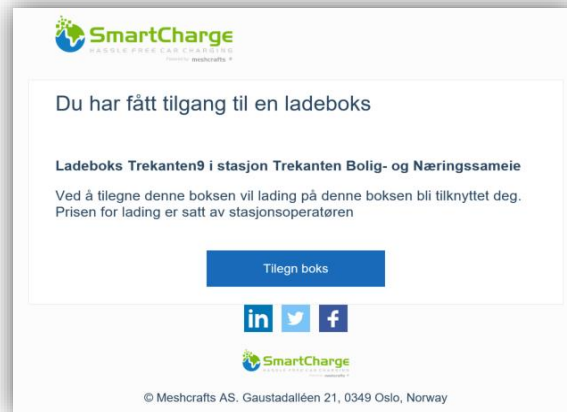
SmartCharge
HASSLE FREE CAR CHARGING
Powered by meshcrafts

Du har fått tilgang til en ladeboks

Ladeboks Trekanten9 i stasjon Trekanten Bolig- og Næringssameie

Ved å tilegne denne boksen vil lading på denne boksen bli tilknyttet deg. Prisen for lading er satt av stasjonsoperatøren

Tilegn boks

in

f

SmartCharge
HASSLE FREE CAR CHARGING
Powered by meshcrafts

© Meshcrafts AS. Gaustadalléen 21, 0349 Oslo, Norway